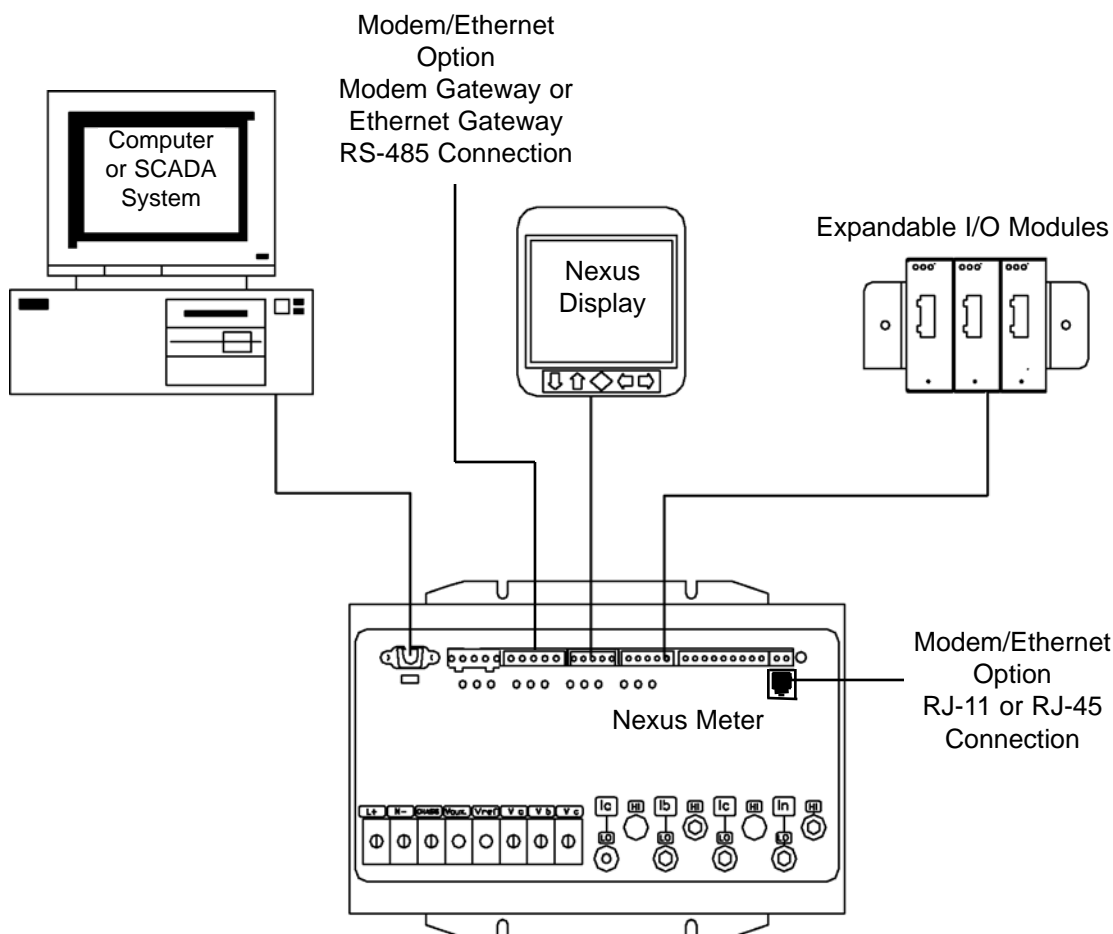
Modem/Ethernet Option Modem Gateway or Ethernet Gateway RS-485 Connection

Computer or SCADA System

Nexus Display

Expandable I/O Modules

Nexus Meter

Modem/Ethernet Option RJ-11 or RJ-45 Connection

L+

N-

CHASSIS

Vaux.

Vref

V a

V b

V c

Ic

HI

LO

Ib

HI

LO

Ic

HI

LO

In

HI

LO